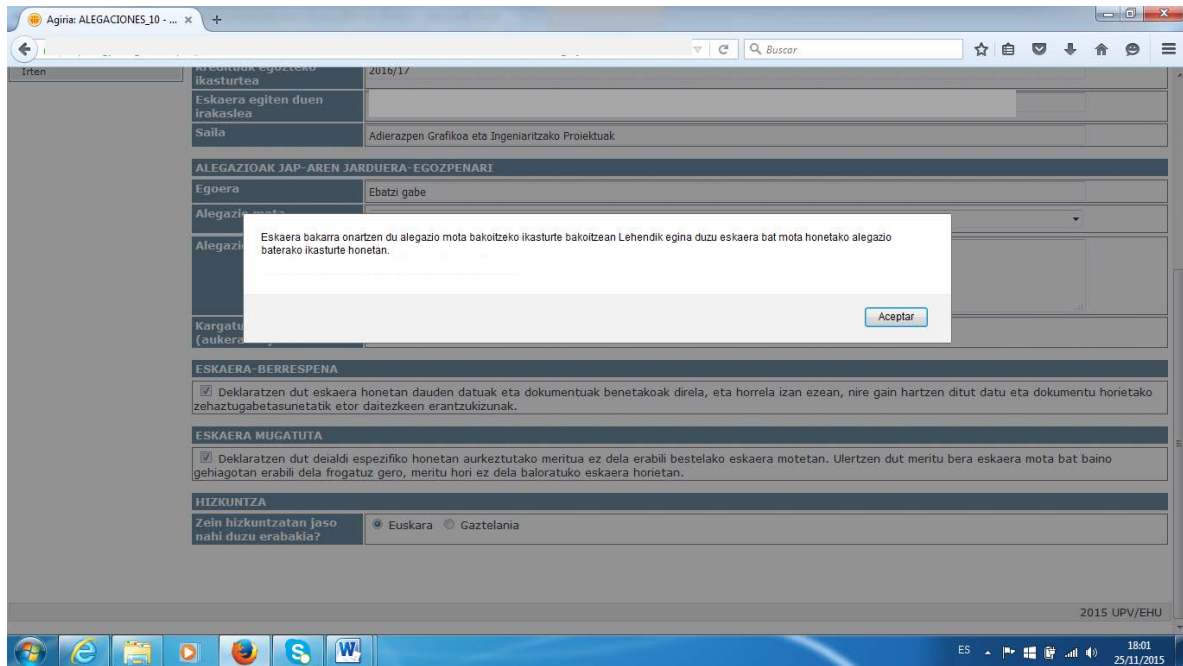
Agiria: ALEGACIONES_10 - ... ×

Buscar

Irten

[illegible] ikasturtea | 2016/17
Eskaera egiten duen irakaslea |
Saila | Adierazpen Grafikoa eta Ingeniaritzako Proiektuak

ALEGAZIOAK JAP-AREN JARDUERA-EGOZPENARI
Egoera | Ebatzi gabe
Alegazio mota |
Alegazio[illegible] |
Kargatu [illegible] (aukera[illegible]) |

Eskaera bakarra onartzen du alegazio mota bakoitzeko ikasturte bakoitzean Lehendik egina duzu eskaera bat mota honetako alegazio baterako ikasturte honetan.

Aceptar

ESKAERA-BERRESPENA
Deklaratzen dut eskaera honetan dauden datuak eta dokumentuak benetakoak direla, eta horrela izan ezean, nire gain hartzen ditut datu eta dokumentu horietako zehaztugabetasunetatik etor daitezkeen erantzukizunak.

ESKAERA MUGATUTA
Deklaratzen dut deialdi espezifiko honetan aurkeztutako meritua ez dela erabili bestelako eskaera motetan. Ulertzen dut meritu bera eskaera mota bat baino gehiagotan erabili dela frogatuz gero, meritu hori ez dela baloratuko eskaera horietan.

HIZKUNTZA
Zein hizkuntzatan jaso nahi duzu erabakia? | Euskara Gaztelania

2015 UPV/EHU

ES 18:01 25/11/2015